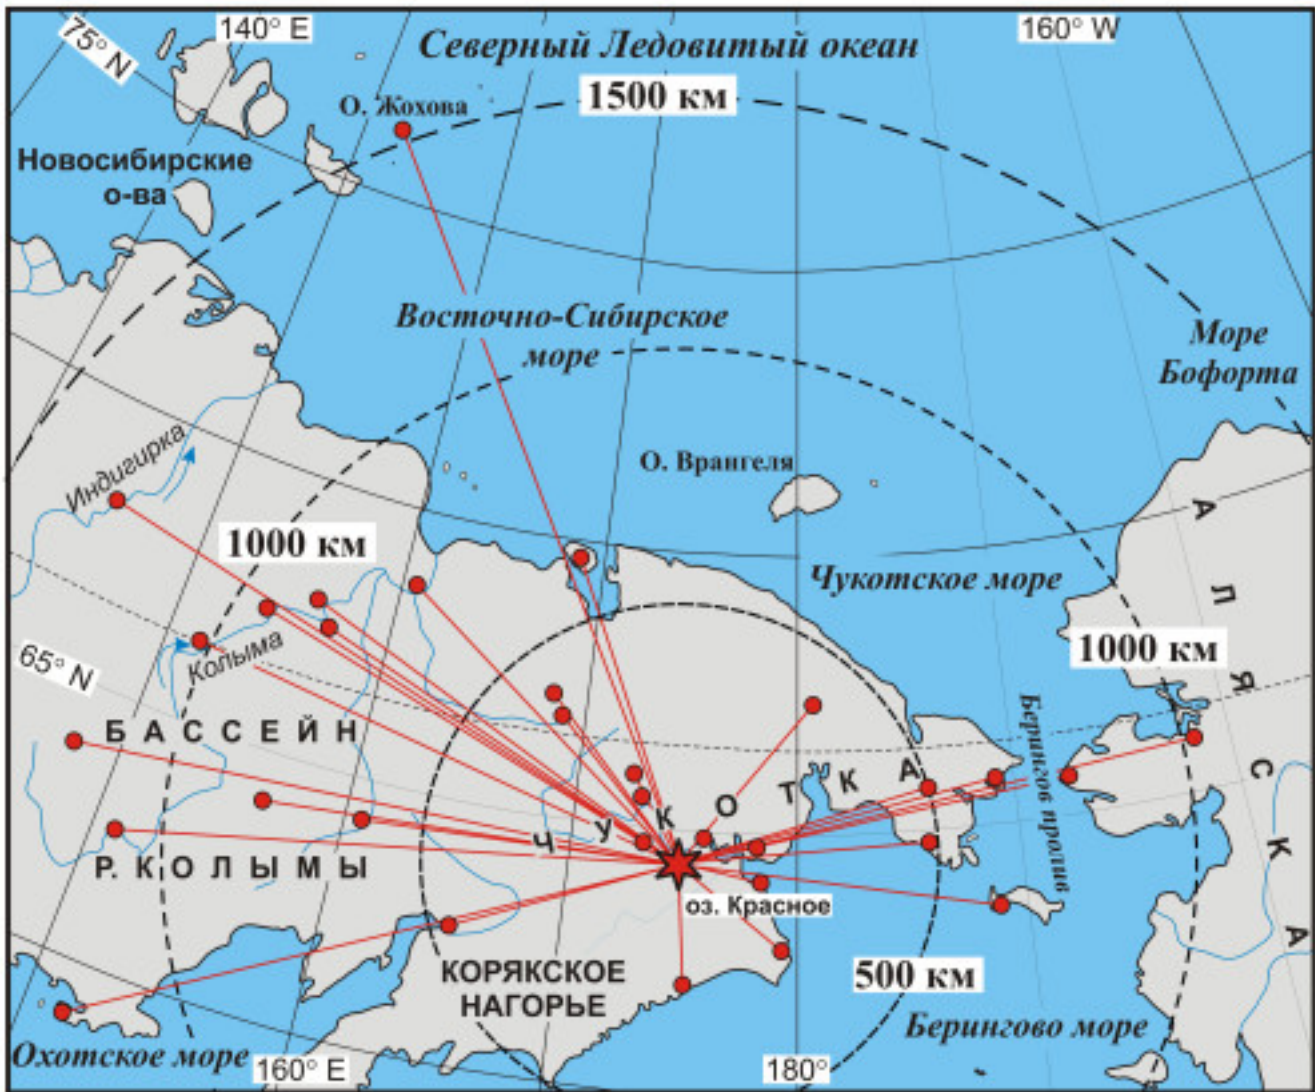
75° N
140° E
Северный Ледовитый океан
160° W
О. Жохова
1500 км
Новосибирские о-ва
Восточно-Сибирское море
Море Бофорта
О. Врангеля
Индигирка
1000 км
Чукотское море
1000 км
Колыма
65° N
Берингов пролив
БАССЕЙН
ЧУКОТКА
АЛЯСКА
Р. КОЛЫМЫ
оз. Красное
КОРЯКСКОЕ НАГОРЬЕ
500 км
Берингово море
Охотское море
160° E
180°